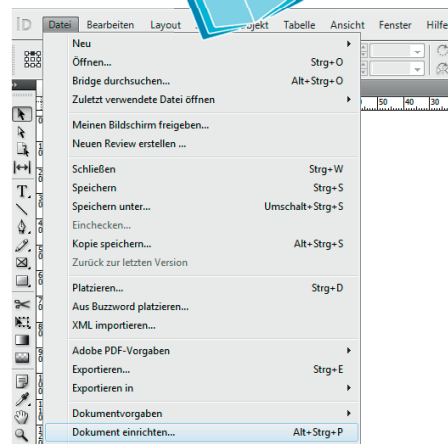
ID Datei Bearbeiten Layout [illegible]jekt Tabelle Ansicht Fenster Hilfe

Neu
Öffnen... Strg+O
Bridge durchsuchen... Alt+Strg+O
Zuletzt verwendete Datei öffnen
Meinen Bildschirm freigeben...
Neuen Review erstellen ...
Schließen Strg+W
Speichern Strg+S
Speichern unter... Umschalt+Strg+S
Einchecken...
Kopie speichern... Alt+Strg+S
Zurück zur letzten Version
Platzieren... Strg+D
Aus Buzzword platzieren...
XML importieren...
Adobe PDF-Vorgaben
Exportieren... Strg+E
Exportieren in
Dokumentvorgaben
Dokument einrichten... Alt+Strg+P

50 100 150